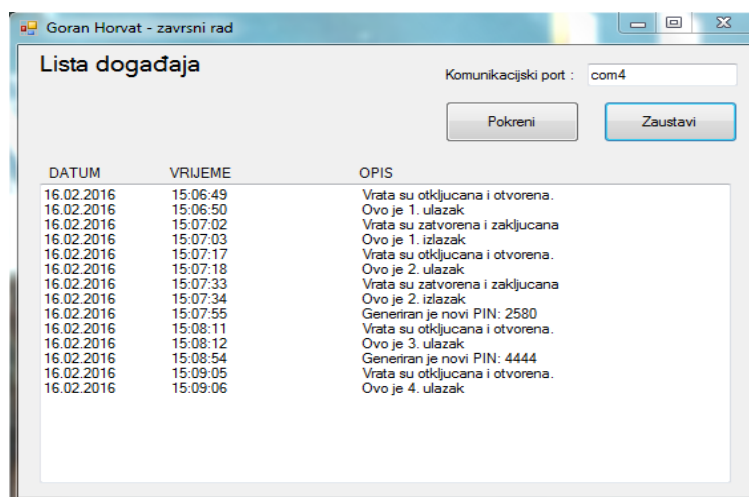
Goran Horvat - zavrsni rad

Lista događaja

Komunikacijski port : com4

Pokreni

Zaustavi

| DATUM | VRIJEME | OPIS |
|---|---|---|
| 16.02.2016 | 15:06:49 | Vrata su otkljucana i otvorena. |
| 16.02.2016 | 15:06:50 | Ovo je 1. ulazak |
| 16.02.2016 | 15:07:02 | Vrata su zatvorena i zakljucana |
| 16.02.2016 | 15:07:03 | Ovo je 1. izlazak |
| 16.02.2016 | 15:07:17 | Vrata su otkljucana i otvorena. |
| 16.02.2016 | 15:07:18 | Ovo je 2. ulazak |
| 16.02.2016 | 15:07:33 | Vrata su zatvorena i zakljucana |
| 16.02.2016 | 15:07:34 | Ovo je 2. izlazak |
| 16.02.2016 | 15:07:55 | Generiran je novi PIN: 2580 |
| 16.02.2016 | 15:08:11 | Vrata su otkljucana i otvorena. |
| 16.02.2016 | 15:08:12 | Ovo je 3. ulazak |
| 16.02.2016 | 15:08:54 | Generiran je novi PIN: 4444 |
| 16.02.2016 | 15:09:05 | Vrata su otkljucana i otvorena. |
| 16.02.2016 | 15:09:06 | Ovo je 4. ulazak |